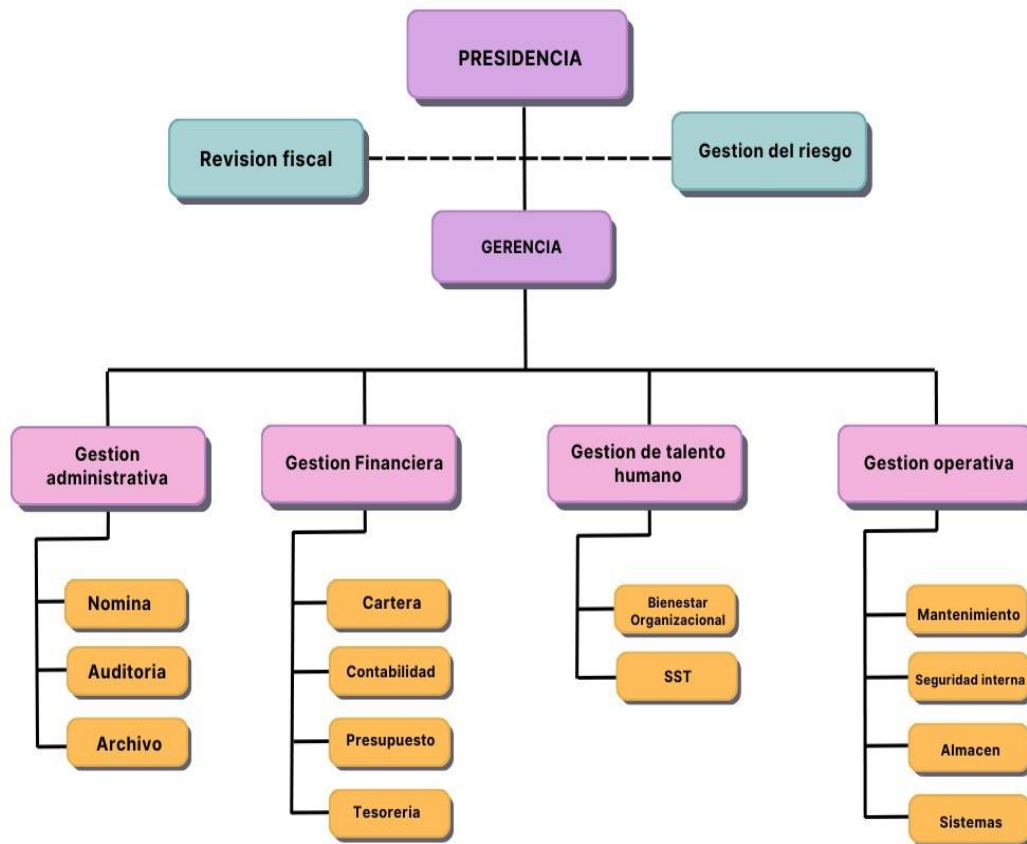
PRESIDENCIA

Revision fiscal

Gestion del riesgo

GERENCIA

Gestion administrativa

Nomina

Auditoria

Archivo

Gestion Financiera

Cartera

Contabilidad

Presupuesto

Tesoreria

Gestion de talento humano

Bienestar Organizacional

SST

Gestion operativa

Mantenimiento

Seguridad interna

Almacen

Sistemas